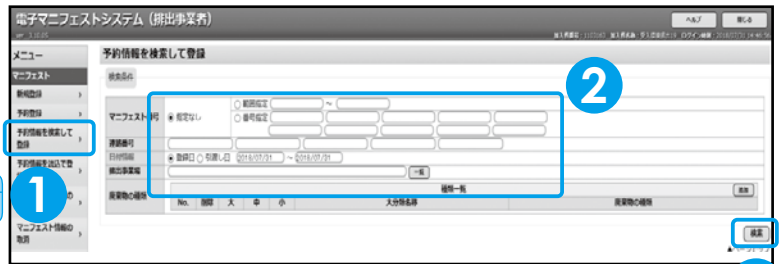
電子マニフェストシステム（排出事業者）

ver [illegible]

ヘルプ
閉じる

メニュー
マニフェスト
新規登録
予約登録
予約情報を検索して登録
予約情報を流用て登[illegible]
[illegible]
マニフェスト情報の取消

予約情報を検索して登録

検索条件

マニフェスト番号
指定なし
範囲指定
~
番号指定

連絡番号
日付指定
登録日
引渡し日
2018/07/31
~
2018/07/31
排出事業場
一覧
廃棄物の種類
種類一覧
No.
削除
大
中
小
大分類名称
廃棄物の種類
追加

検索

1
2